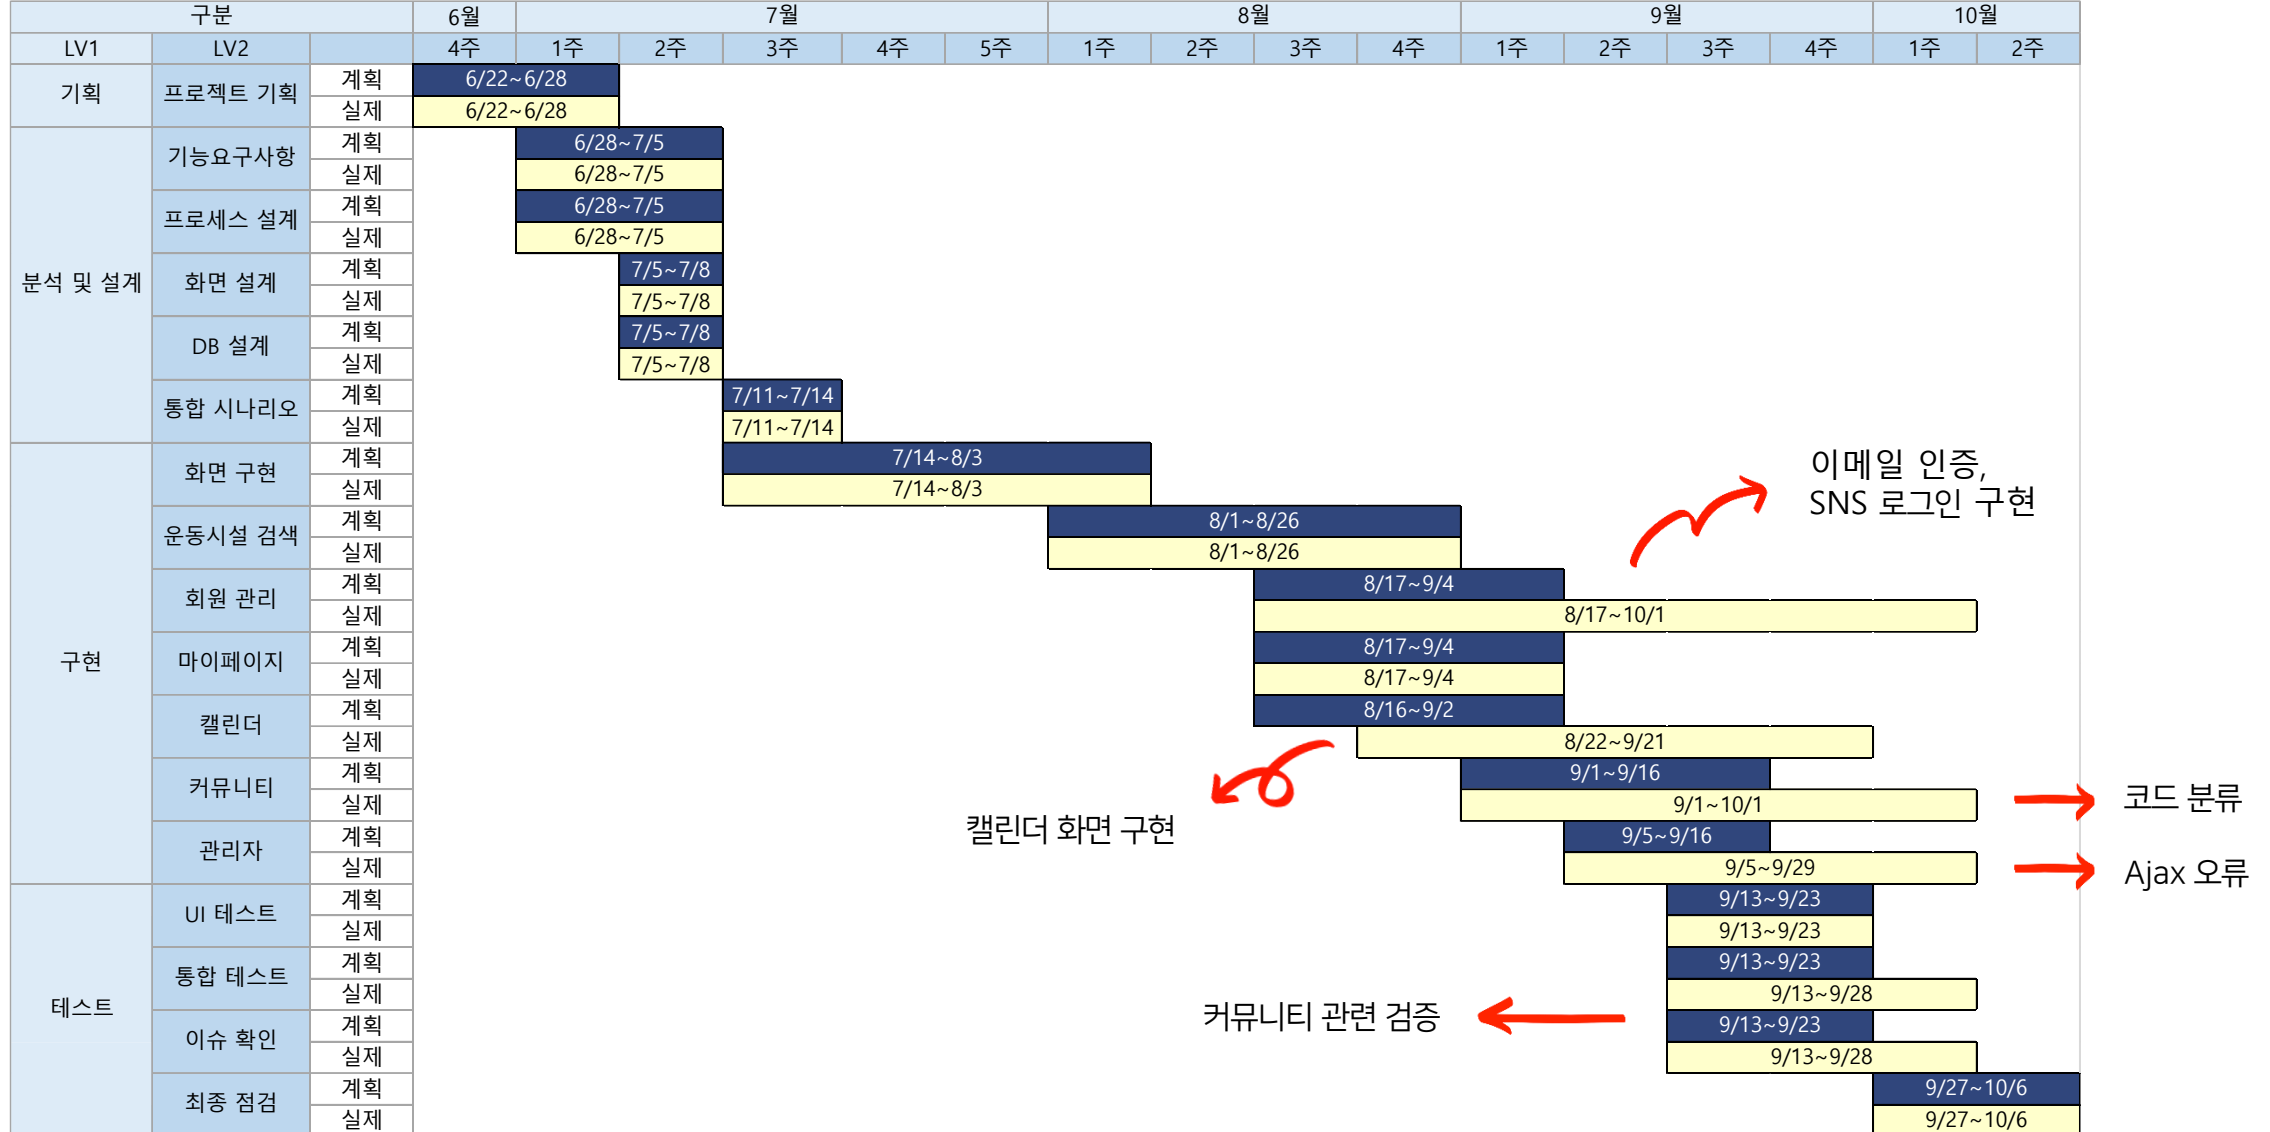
| 구분 | | | 6월 | 7월 | | | | | 8월 | | | | 9월 | | | | 10월 | |
|---|---|---|---|---|---|---|---|---|---|---|---|---|---|---|---|---|---|---|
| LV1 | LV2 | | 4주 | 1주 | 2주 | 3주 | 4주 | 5주 | 1주 | 2주 | 3주 | 4주 | 1주 | 2주 | 3주 | 4주 | 1주 | 2주 |
| 기획 | 프로젝트 기획 | 계획 | 6/22~6/28 | | | | | | | | | | | | | | | |
| | | 실제 | 6/22~6/28 | | | | | | | | | | | | | | | |
| 분석 및 설계 | 기능요구사항 | 계획 | | 6/28~7/5 | | | | | | | | | | | | | | |
| | | 실제 | | 6/28~7/5 | | | | | | | | | | | | | | |
| | 프로세스 설계 | 계획 | | 6/28~7/5 | | | | | | | | | | | | | | |
| | | 실제 | | 6/28~7/5 | | | | | | | | | | | | | | |
| | 화면 설계 | 계획 | | | 7/5~7/8 | | | | | | | | | | | | | |
| | | 실제 | | | 7/5~7/8 | | | | | | | | | | | | | |
| | DB 설계 | 계획 | | | 7/5~7/8 | | | | | | | | | | | | | |
| | | 실제 | | | 7/5~7/8 | | | | | | | | | | | | | |
| | 통합 시나리오 | 계획 | | | | 7/11~7/14 | | | | | | | | | | | | |
| | | 실제 | | | | 7/11~7/14 | | | | | | | | | | | | |
| 구현 | 화면 구현 | 계획 | | | | 7/14~8/3 | | | | | | | | | | | | |
| | | 실제 | | | | 7/14~8/3 | | | | | | | | | | | | |
| | 운동시설 검색 | 계획 | | | | | | | 8/1~8/26 | | | | | | | | | |
| | | 실제 | | | | | | | 8/1~8/26 | | | | | | | | | |
| | 회원 관리 | 계획 | | | | | | | | | 8/17~9/4 | | | | | | | |
| | | 실제 | | | | | | | | | 8/17~10/1 | | | | | | | |
| | 마이페이지 | 계획 | | | | | | | | | 8/17~9/4 | | | | | | | |
| | | 실제 | | | | | | | | | 8/17~9/4 | | | | | | | |
| | 캘린더 | 계획 | | | | | | | | | 8/16~9/2 | | | | | | | |
| | | 실제 | | | | | | | | | | 8/22~9/21 | | | | | | |
| | 커뮤니티 | 계획 | | | | | | | | | | | 9/1~9/16 | | | | | |
| | | 실제 | | | | | | | | | | | 9/1~10/1 | | | | | |
| | 관리자 | 계획 | | | | | | | | | | | | 9/5~9/16 | | | | |
| | | 실제 | | | | | | | | | | | | 9/5~9/29 | | | | |
| 테스트 | UI 테스트 | 계획 | | | | | | | | | | | | | 9/13~9/23 | | | |
| | | 실제 | | | | | | | | | | | | | 9/13~9/23 | | | |
| | 통합 테스트 | 계획 | | | | | | | | | | | | | 9/13~9/23 | | | |
| | | 실제 | | | | | | | | | | | | | 9/13~9/28 | | | |
| | 이슈 확인 | 계획 | | | | | | | | | | | | | 9/13~9/23 | | | |
| | | 실제 | | | | | | | | | | | | | 9/13~9/28 | | | |
| | 최종 점검 | 계획 | | | | | | | | | | | | | | | | 9/27~10/6 |
| | | 실제 | | | | | | | | | | | | | | | | 9/27~10/6 |

이메일 인증,
SNS 로그인 구현

캘린더 화면 구현

코드 분류

Ajax 오류

커뮤니티 관련 검증